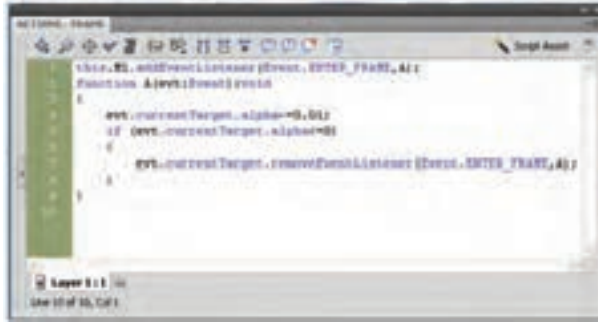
ACTIONS - FRAME

Script Assist

this.M1.addEventListener(Event.ENTER_FRAME,A);
function A(evt:Event):void
{
evt.currentTarget.alpha-=0.01;
if (evt.currentTarget.alpha<=0)
{
evt.currentTarget.removeEventListener(Event.ENTER_FRAME,A);
}
}

Layer 1 : 1

Line 10 of 10, Col 1